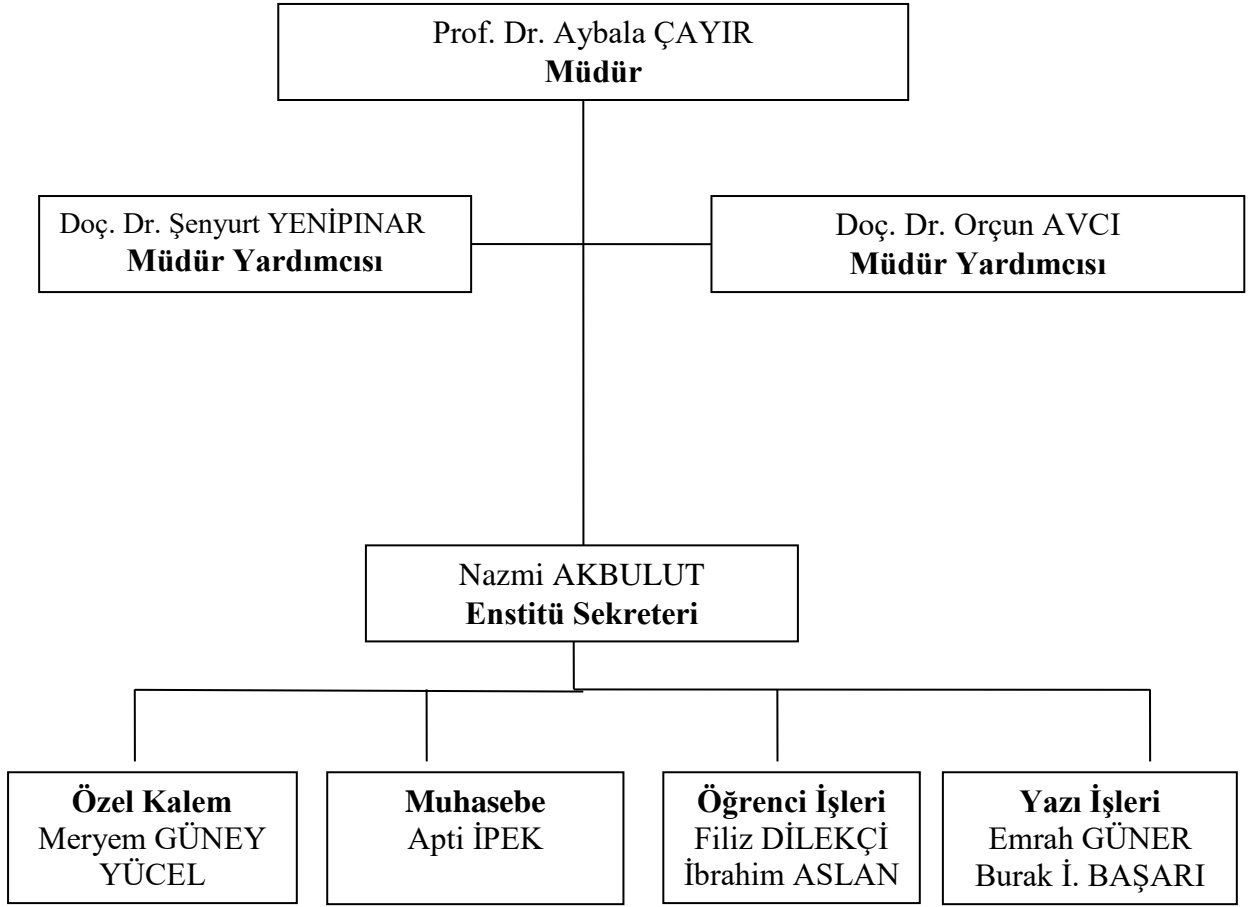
Prof. Dr. Aybala ÇAYIR
**Müdür**

Doç. Dr. Şenyurt YENİPINAR
**Müdür Yardımcısı**

Doç. Dr. Orçun AVCI
**Müdür Yardımcısı**

Nazmi AKBULUT
**Enstitü Sekreteri**

**Özel Kalem**
Meryem GÜNEY YÜCEL

**Muhasebe**
Apti İPEK

**Öğrenci İşleri**
Filiz DİLEKÇİ
İbrahim ASLAN

**Yazı İşleri**
Emrah GÜNER
Burak İ. BAŞARI